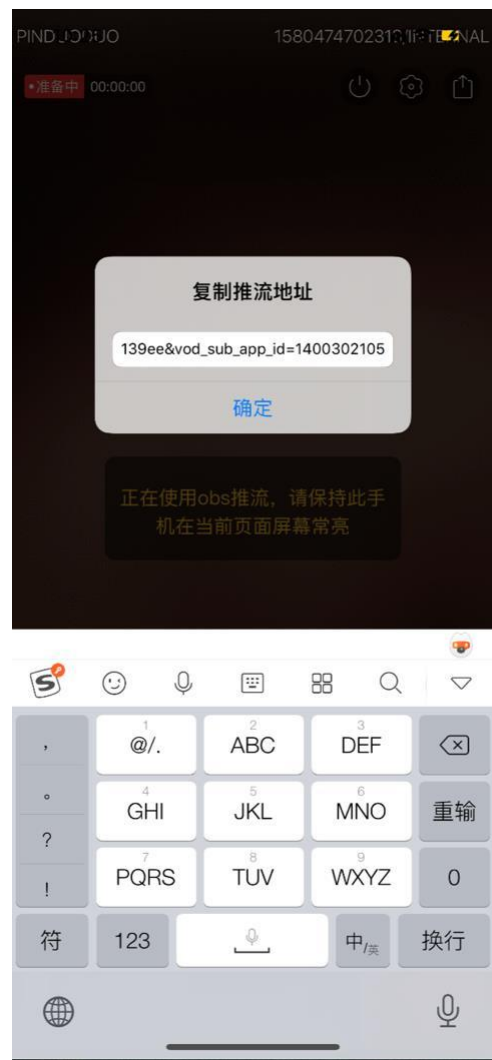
PIND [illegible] 1580474702313 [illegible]

•准备中 00:00:00

复制推流地址

139ee&vod_sub_app_id=1400302105

确定

正在使用obs推流，请保持此手机在当前页面屏幕常亮

，
。
？
！

1
@/.

2
ABC

3
DEF

4
GHI

5
JKL

6
MNO

重输

7
PQRS

8
TUV

9
WXYZ

0

符

123

中/英

换行